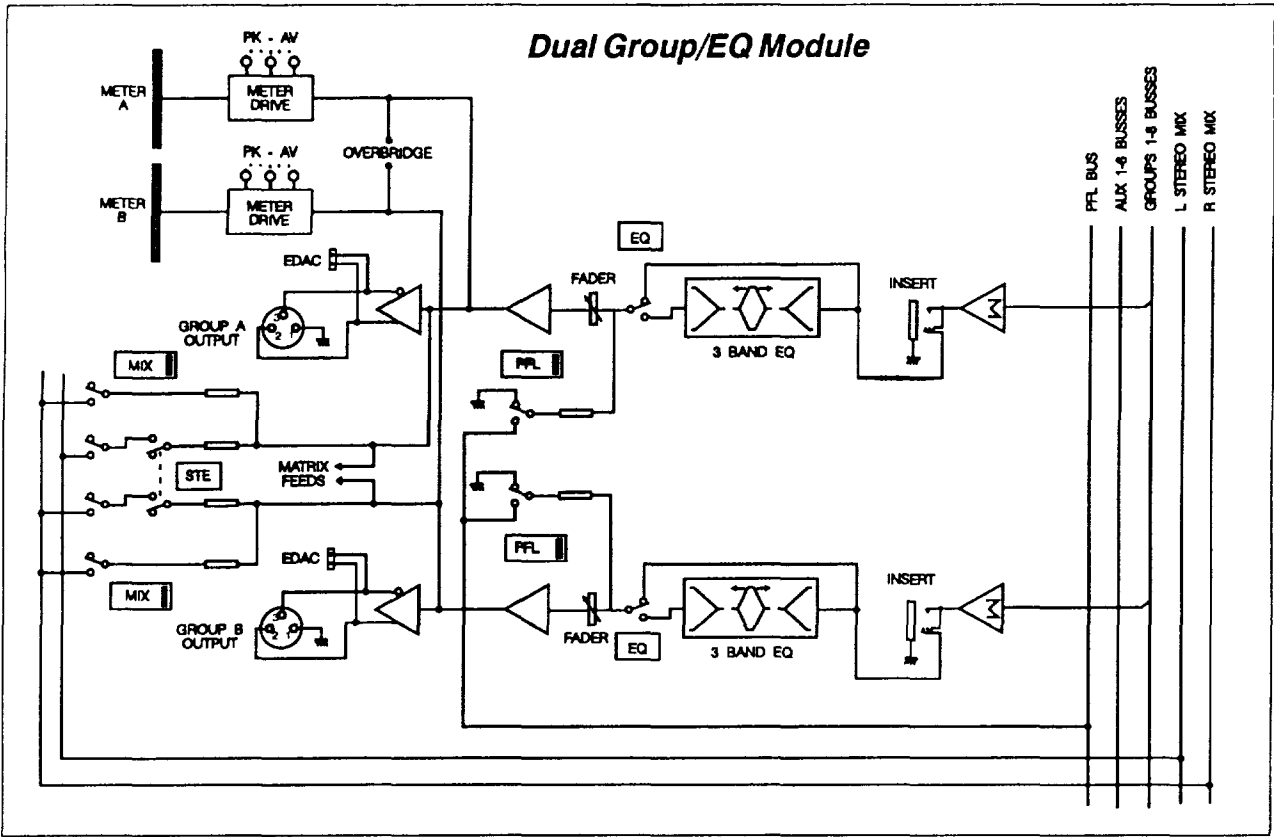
Dual Group/EQ Module

PK - AV

METER A

METER DRIVE

OVERBRIDGE

PK - AV

METER B

METER DRIVE

PFL BUS

AUX 1-8 BUSSES

GROUPS 1-8 BUSSES

L STEREO MIX

R STEREO MIX

EQ

EDAC

FADER

INSERT

GROUP A OUTPUT

3 BAND EQ

MIX

PFL

STE

MATRIX FEEDS

PFL

EDAC

INSERT

MIX

GROUP B OUTPUT

FADER

EQ

3 BAND EQ